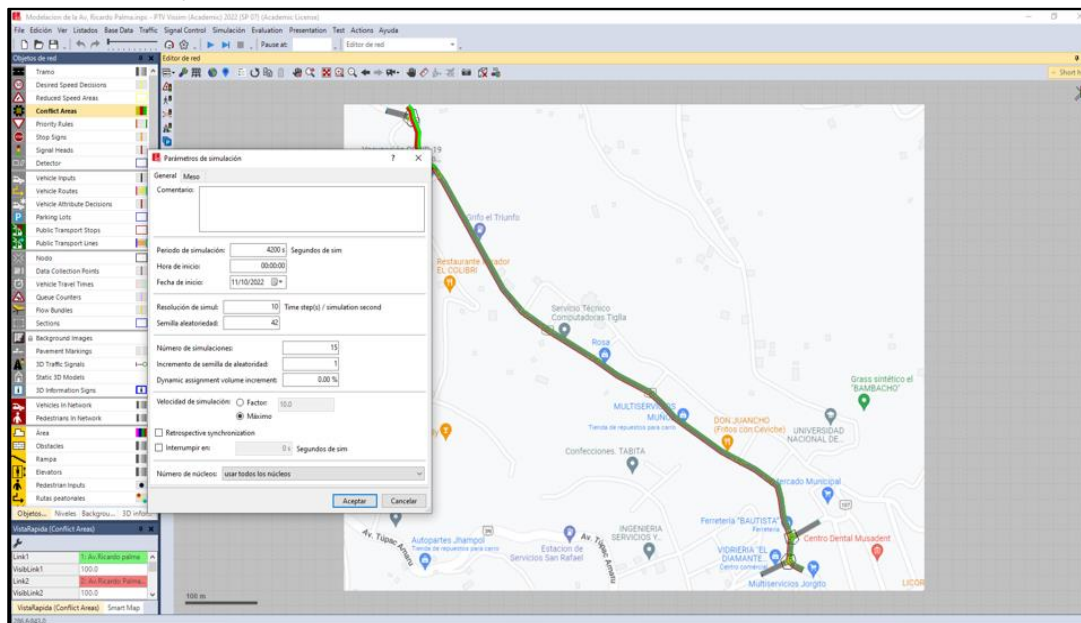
Modelacion de la Av. Ricardo Palma.inpx - PTV Vissim (Academic) 2022 (SP 07) [Academic License]

File Edición Ver Listados Base Data Traffic Signal Control Simulación Evaluation Presentation Test Actions Ayuda

Pause at: Editor de red

Objetos de red
Tramo
Desired Speed Decisions
Reduced Speed Areas
Conflict Areas
Priority Rules
Stop Signs
Signal Heads
Detector
Vehicle Inputs
Vehicle Routes
Vehicle Attribute Decisions
Parking Lots
Public Transport Stops
Public Transport Lines
Nodo
Data Collection Points
Vehicle Travel Times
Queue Counters
Flow Bundles
Sections
Background Images
Pavement Markings
3D Traffic Signals
Static 3D Models
3D Information Signs
Vehicles In Network
Pedestrians In Network
Area
Obstacles
Rampa
Elevators
Pedestrian Inputs
Rutas peatonales
Objetos... Niveles Backgrou... 3D inform

VistaRapida (Conflict Areas)
| Link1 | 1: Av. Ricardo palma |
| VisibLink1 | 100.0 |
| Link2 | 2: Av. Ricardo Palma |
| VisibLink2 | 100.0 |
VistaRapida (Conflict Areas) Smart Map

Editor de red
Short h

Parámetros de simulación ? ×
General Meso
Comentario:
Período de simulación: 4200 s Segundos de sim
Hora de inicio: 00:00:00
Fecha de inicio: 11/10/2022
Resolución de simul: 10 Time step(s) / simulation second
Semilla aleatoriedad: 42
Número de simulaciones: 15
Incremento de semilla de aleatoriedad: 1
Dynamic assignment volume increment: 0.00 %
Velocidad de simulación: Factor: 10.0
Máximo
Retrospective synchronization
Interrumpir en: 0 s Segundos de sim
Número de núcleos: usar todos los núcleos
Aceptar Cancelar

Grifo el Triunfo
Restaurante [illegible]ador EL COLIBRI
Servicio Técnico Computadoras Tiglla
Rosa
Grass sintético el "BAMBACHO"
MULTISERVI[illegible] MUÑ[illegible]
Tienda de repuestos para carro
DON JUANCHO (Fritos con Ceviche)
UNIVERSIDAD NACIONAL DE...
Confecciones. TABITA
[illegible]ercado Municipal
Ferreteria "BAUTISTA" Ferretería
Centro Dental Musadent
INGENIERIA SERVICIOS Y...
Av. Túpac Amaru
Autopartes Jhampol
Tienda de repuestos para carro
Estacion de Servicios San Rafael
Av. Túpac Amaru
VIDRIERIA "EL DIAMANTE"
Centro comercial
Multiservicios Jorgito
LICOR
100 m